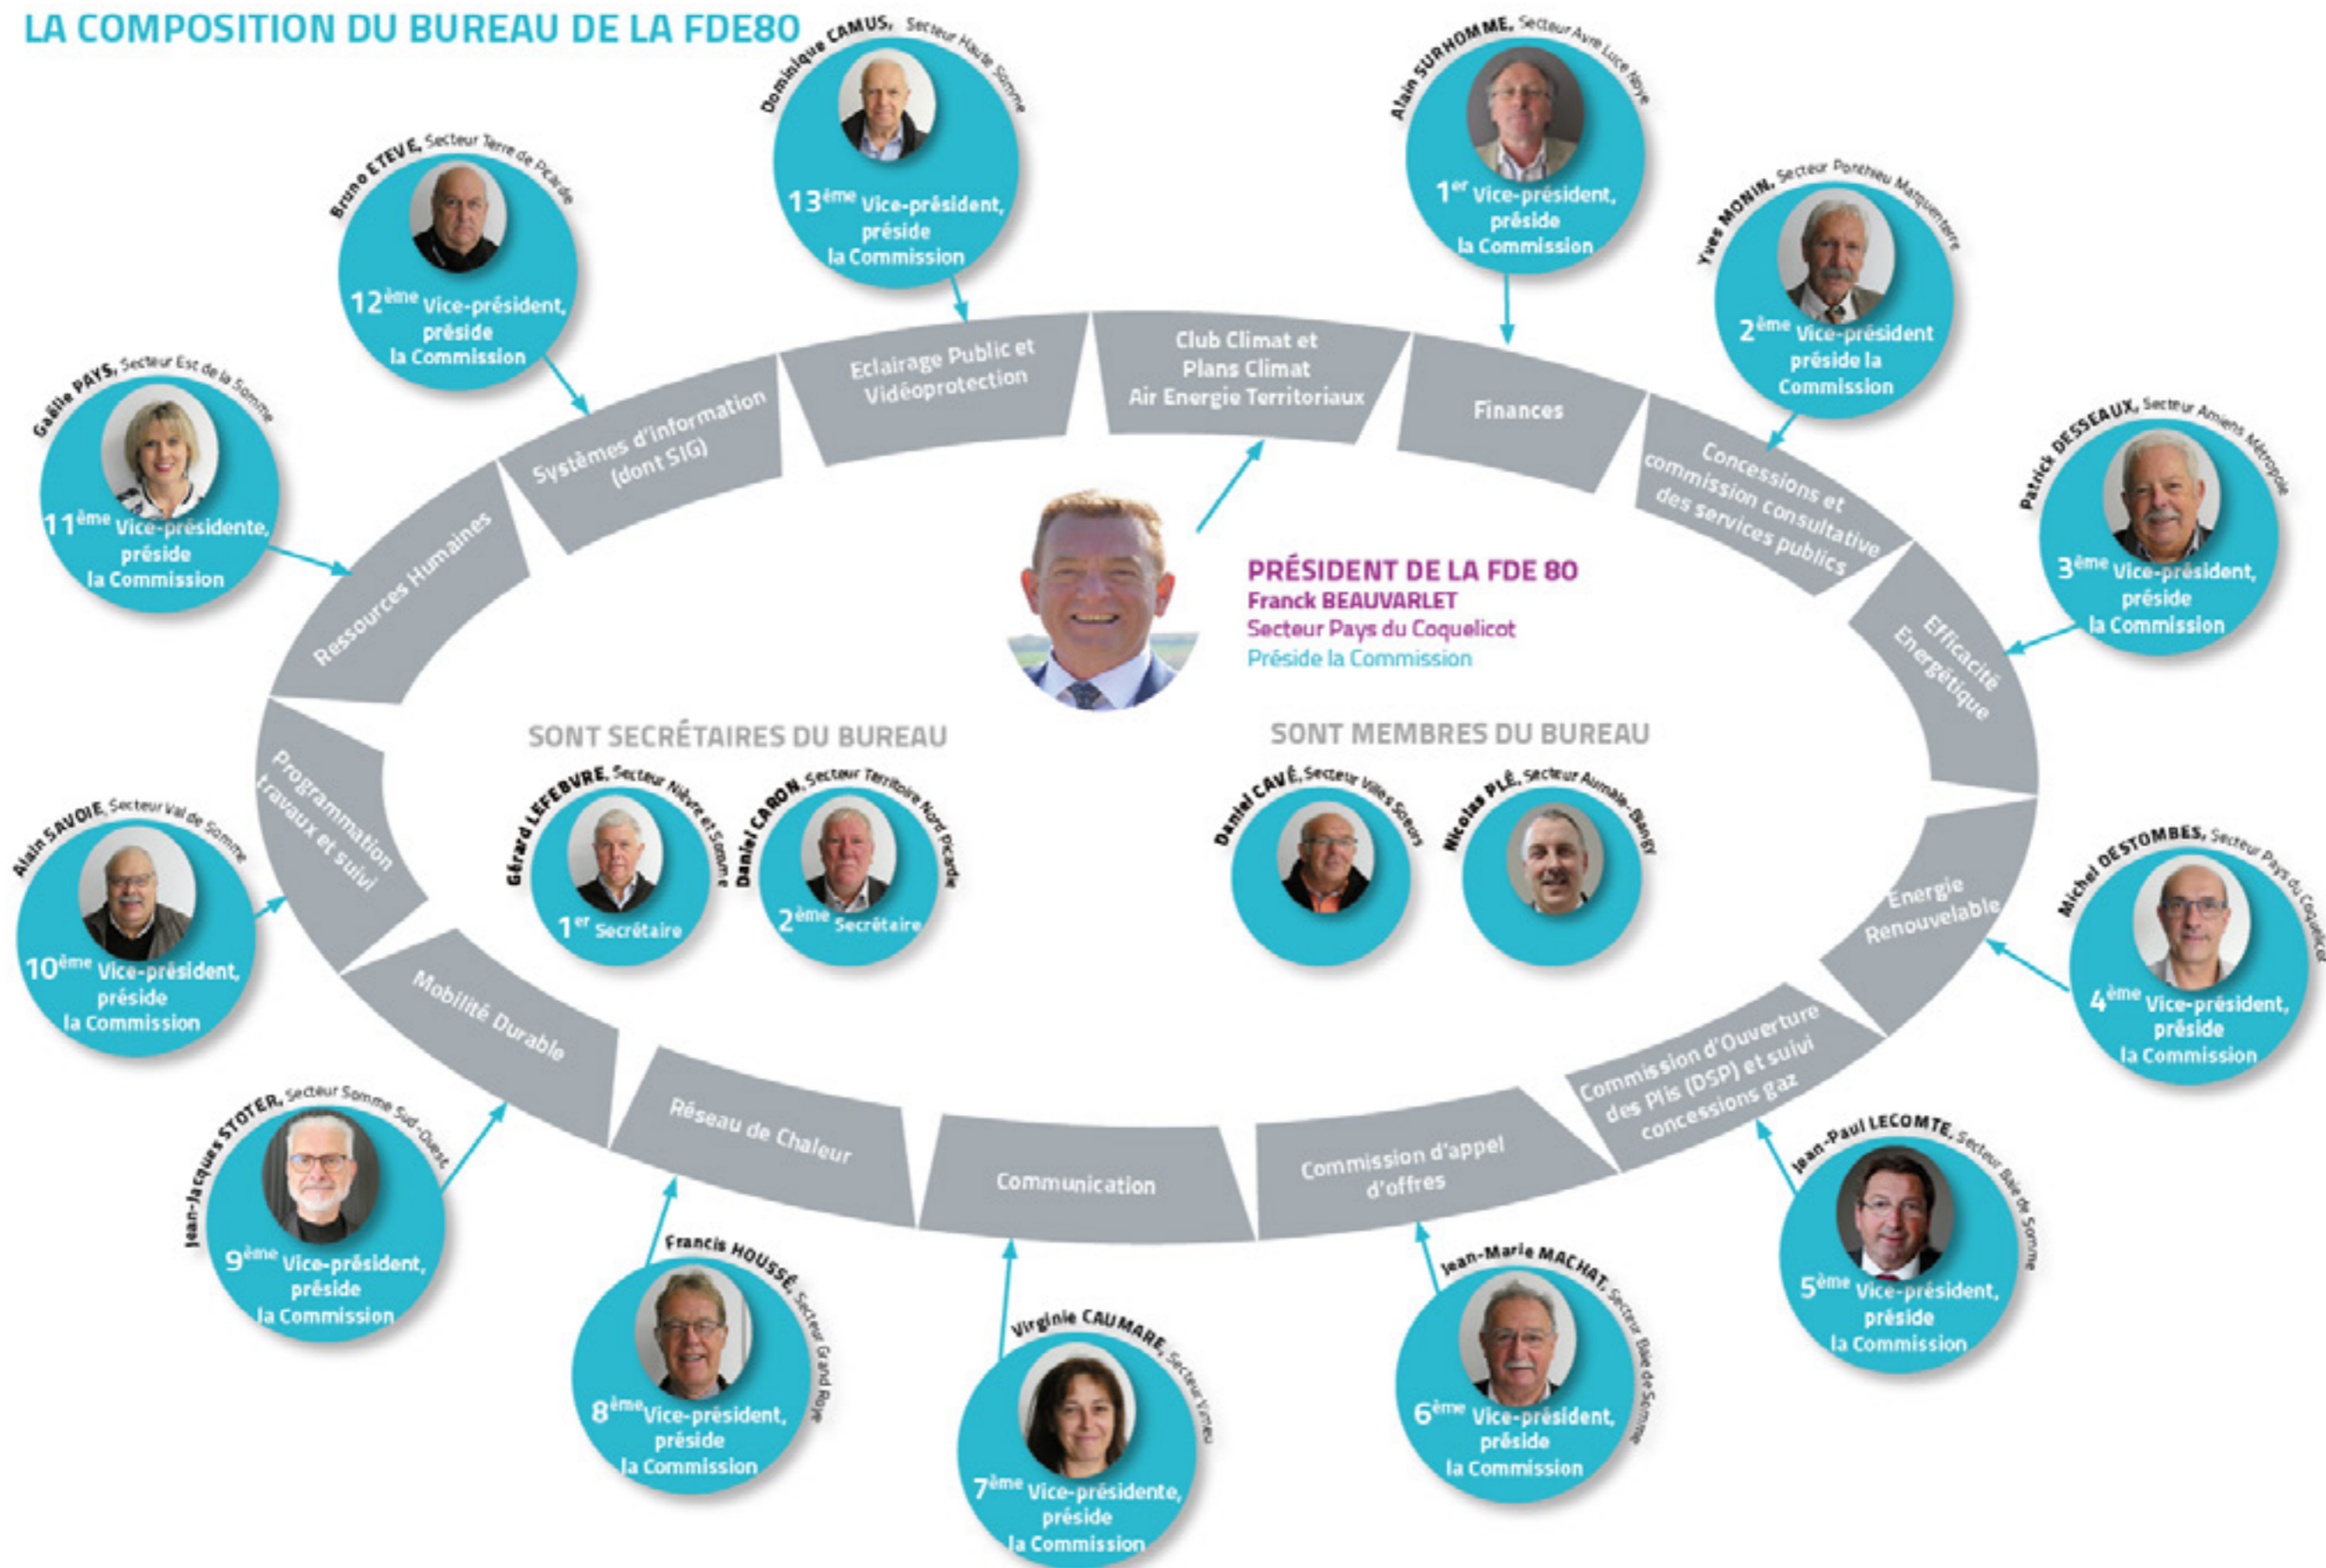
LA COMPOSITION DU BUREAU DE LA FDE80

Dominique CAMUS, Secteur Haute Somme
13ème Vice-président, préside la Commission

Alain SURHOMME, Secteur Avre Luce Noye
1er Vice-président, préside la Commission

Bruno ETEVE, Secteur Terre de Picardie
12ème Vice-président, préside la Commission

Yves MONIN, Secteur Ponthieu Marquenterre
2ème Vice-président préside la Commission

Gaëlle PAYS, Secteur Est de la Somme
11ème Vice-présidente, préside la Commission

Patrick DESSEAUX, Secteur Amiens Métropole
3ème Vice-président, préside la Commission

Eclairage Public et Vidéoprotection

Club Climat et Plans Climat Air Energie Territoriaux

Finances

Systèmes d'information (dont SIG)

Concessions et commission consultative des services publics

Ressources Humaines

Efficacité Energétique

PRÉSIDENT DE LA FDE 80
Franck BEAUVARLET
Secteur Pays du Coquelicot
Préside la Commission

SONT SECRÉTAIRES DU BUREAU

Gérard LEFEBVRE, Secteur Nièvre et Somme
1er Secrétaire

Daniel CARON, Secteur Territoire Nord Picardie
2ème Secrétaire

SONT MEMBRES DU BUREAU

Daniel CAVÉ, Secteur Villes Soeurs

Nicolas PLÉ, Secteur Aumale-Bangy

Programmation travaux et suivi

Alain SAVOIE, Secteur Val de Somme
10ème Vice-président, préside la Commission

Energie Renouvelable

Michel DESTOMBES, Secteur Pays du Coquelicot
4ème Vice-président, préside la Commission

Mobilité Durable

Réseau de Chaleur

Communication

Commission d'appel d'offres

Commission d'Ouverture des Plis (DSP) et suivi concessions gaz

Jean-Jacques STOTER, Secteur Somme Sud-Ouest
9ème Vice-président, préside la Commission

Jean-Paul LECOMTE, Secteur Baie de Somme
5ème Vice-président, préside la Commission

Francis HOUSSÉ, Secteur Grand Roye
8ème Vice-président, préside la Commission

Virginie CAUMARE, Secteur Vimeu
7ème Vice-présidente, préside la Commission

Jean-Marie MACHAT, Secteur Baie de Somme
6ème Vice-président, préside la Commission